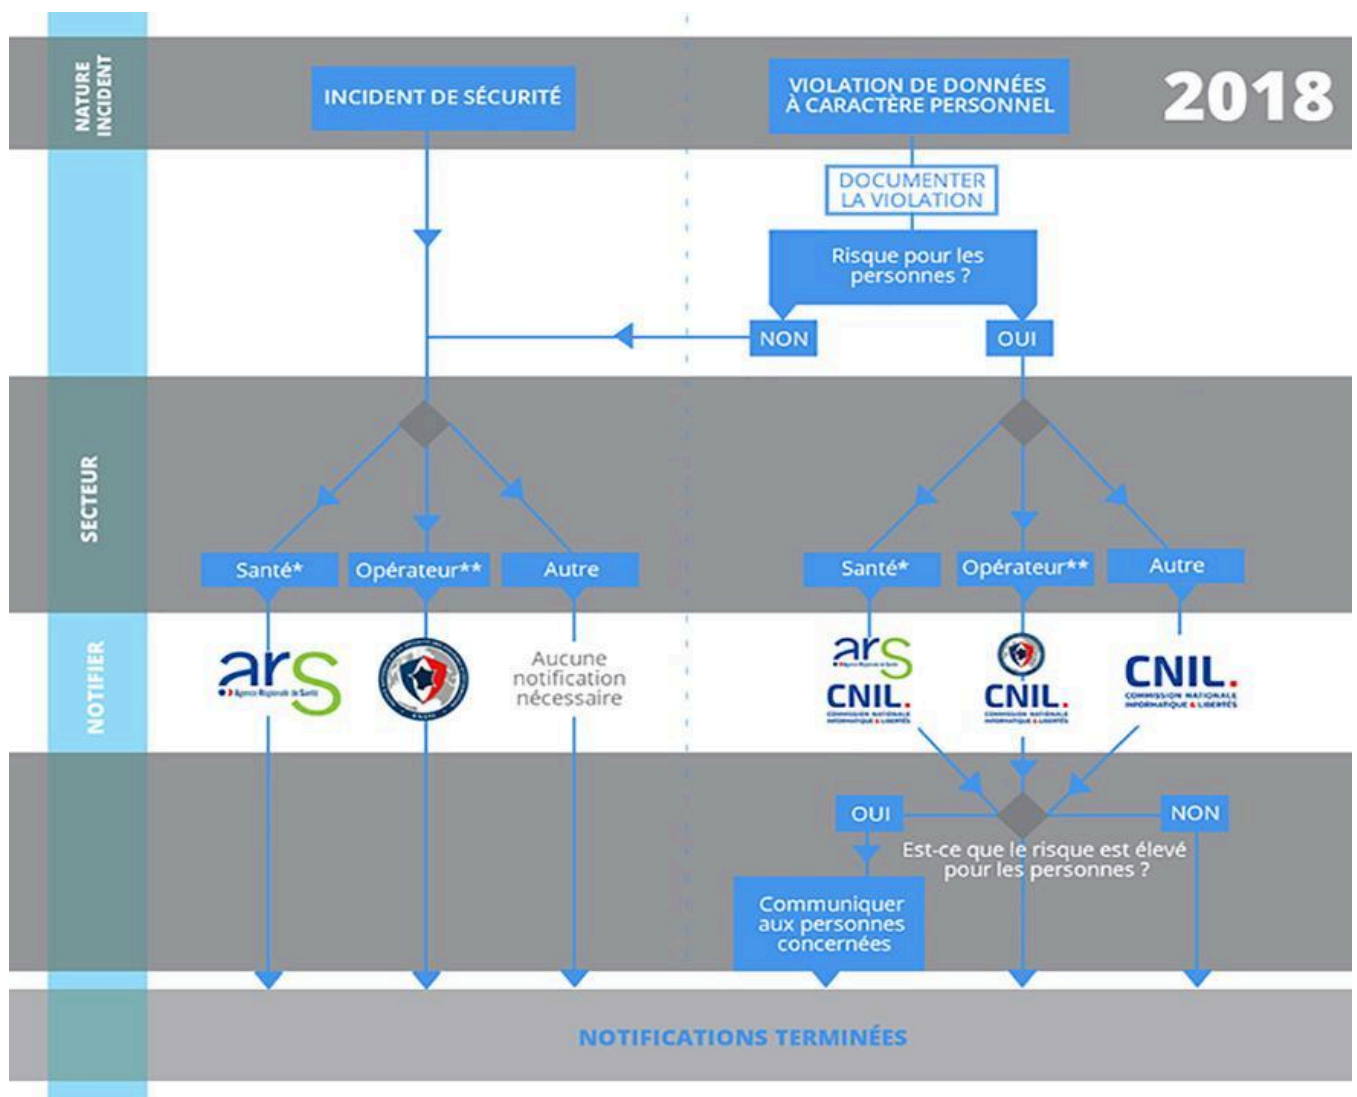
NATURE INCIDENT

INCIDENT DE SÉCURITÉ

VIOLATION DE DONNÉES À CARACTÈRE PERSONNEL

2018

DOCUMENTER LA VIOLATION

Risque pour les personnes ?

NON

OUI

SECTEUR

Santé*

Opérateur**

Autre

Santé*

Opérateur**

Autre

NOTIFIER

ars Agence Régionale de Santé

Aucune notification nécessaire

ars

CNIL. COMMISSION NATIONALE INFORMATIQUE & LIBERTÉS

CNIL. COMMISSION NATIONALE INFORMATIQUE & LIBERTÉS

CNIL. COMMISSION NATIONALE INFORMATIQUE & LIBERTÉS

OUI

NON

Est-ce que le risque est élevé pour les personnes ?

Communiquer aux personnes concernées

NOTIFICATIONS TERMINÉES